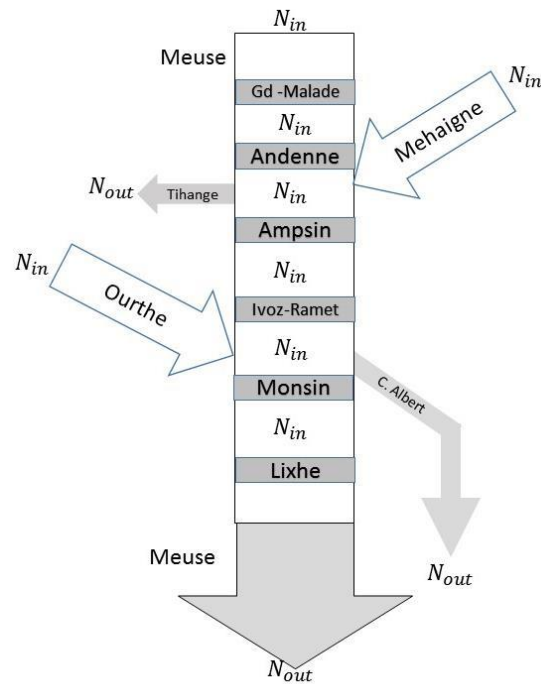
$N_{in}$

Meuse

Gd -Malade

$N_{in}$

$N_{in}$

Mehaigne

Andenne

$N_{out}$

Tihange

$N_{in}$

Ampsin

$N_{in}$

$N_{in}$

Ourthe

Ivoz-Ramet

$N_{in}$

Monsin

C. Albert

$N_{in}$

Lixhe

Meuse

$N_{out}$

$N_{out}$